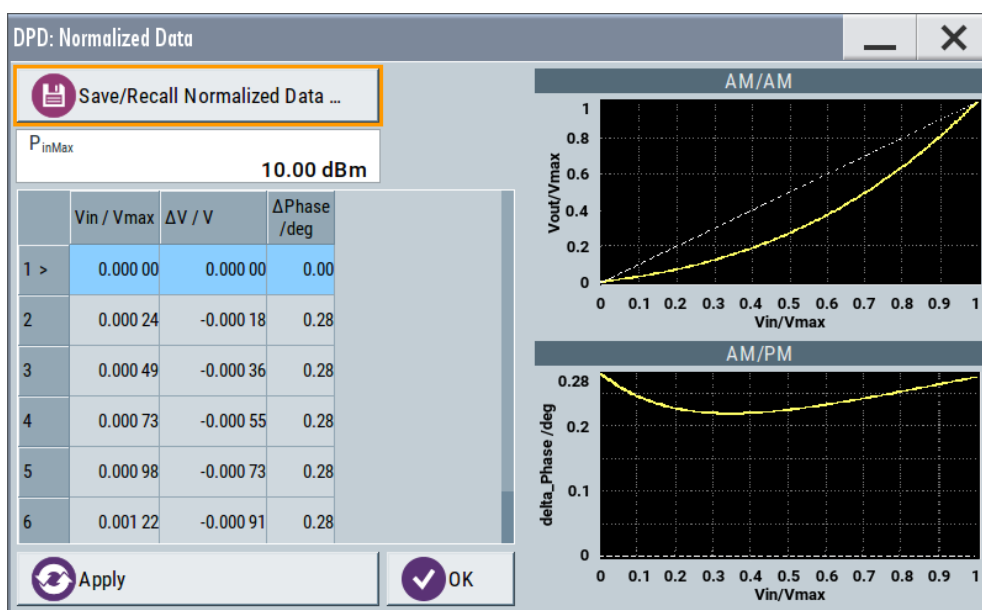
DPD: Normalized Data

Save/Recall Normalized Data ...

$P_{inMax}$

10.00 dBm

| | Vin / Vmax | ΔV / V | ΔPhase /deg |
|---|---|---|---|
| 1 > | 0.000 00 | 0.000 00 | 0.00 |
| 2 | 0.000 24 | -0.000 18 | 0.28 |
| 3 | 0.000 49 | -0.000 36 | 0.28 |
| 4 | 0.000 73 | -0.000 55 | 0.28 |
| 5 | 0.000 98 | -0.000 73 | 0.28 |
| 6 | 0.001 22 | -0.000 91 | 0.28 |

Apply

OK

AM/AM

Vout/Vmax

1
0.8
0.6
0.4
0.2
0

0 0.1 0.2 0.3 0.4 0.5 0.6 0.7 0.8 0.9 1

Vin/Vmax

AM/PM

delta_Phase /deg

0.28
0.2
0.1
0

0 0.1 0.2 0.3 0.4 0.5 0.6 0.7 0.8 0.9 1

Vin/Vmax